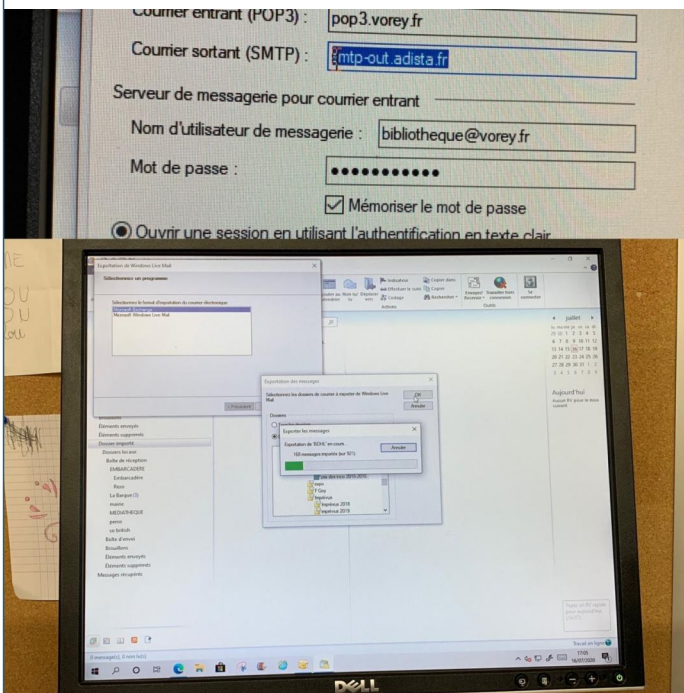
Courrier entrant (POP3) : pop3.vorey.fr

Courrier sortant (SMTP) : smtp-out.adista.fr

Serveur de messagerie pour courrier entrant

Nom d'utilisateur de messagerie : bibliotheque@vorey.fr

Mot de passe : ••••••••••••

Mémoriser le mot de passe

Ouvrir une session en utilisant l'authentification en texte clair

Exportation de Windows Live Mail

Sélectionnez un programme

Sélectionnez le format d'exportation du courrier électronique :

Microsoft Exchange

Microsoft Windows Live Mail

< Précédent

Exportation des messages

Sélectionnez les dossiers de courrier à exporter de Windows Live Mail

OK

Annuler

Dossiers

Exporter les messages

Exportation de 'BDHL' en cours

Annuler

100 messages exportés (sur 921)

juillet

Aujourd'hui

Éléments envoyés

Éléments supprimés

Dossiers importés

Dossiers locaux

Boîte de réception

EMBARCADERE

Embarcadère

Rezo

Le Bonjon (5)

mamie

MEDIATHEQUE

perso

so british

Boîte d'envoi

Brouillons

Éléments envoyés

Éléments supprimés

Messages récupérés

Travail en ligne

0 message(s), 0 non lu(s)

17:05

16/07/2020

DELL